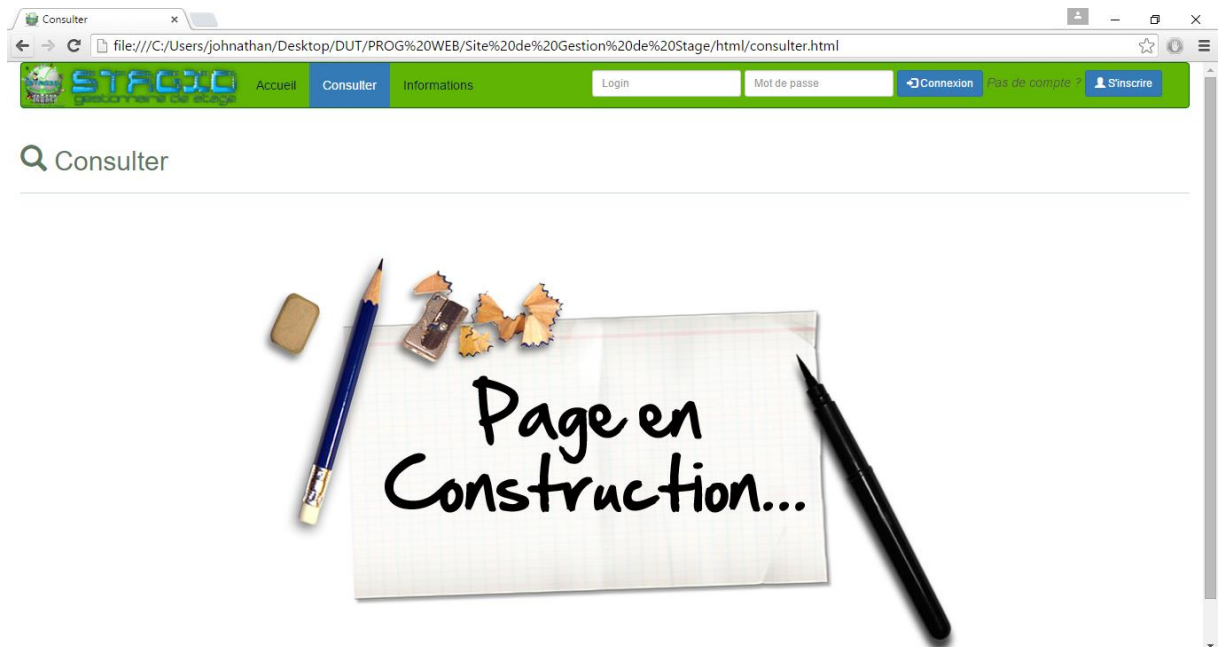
Consulter

file:///C:/Users/johnathan/Desktop/DUT/PROG%20WEB/Site%20de%20Gestion%20de%20Stage/html/consulter.html

STAGIO
gestionnaire de stage

Accueil Consulter Informations

Login Mot de passe Connexion Pas de compte ? S'inscrire

Consulter

Page en Construction...